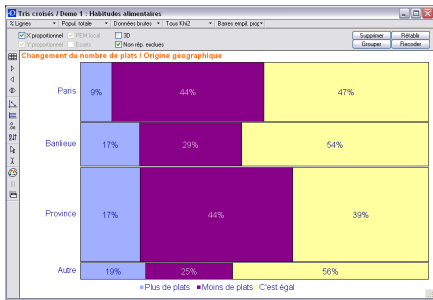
Tris croisés / Demo 1 : Habitudes alimentaires

% Lignes | Popul. totale | Données brutes | Tous Khi2 | Barres empil. prop.

X proportionnel | PEM local | 3D
Y proportionnel | Ecarts | Non rép. exclues

Supprimer | Rétablir
Grouper | Recoder

Changement du nombre de plats / Origine géographique

| | | | |
|---|---|---|---|
| Paris | 9% | 44% | 47% |
| Banlieue | 17% | 29% | 54% |
| Province | 17% | 44% | 39% |
| Autre | 19% | 25% | 56% |

Plus de plats | Moins de plats | C'est égal